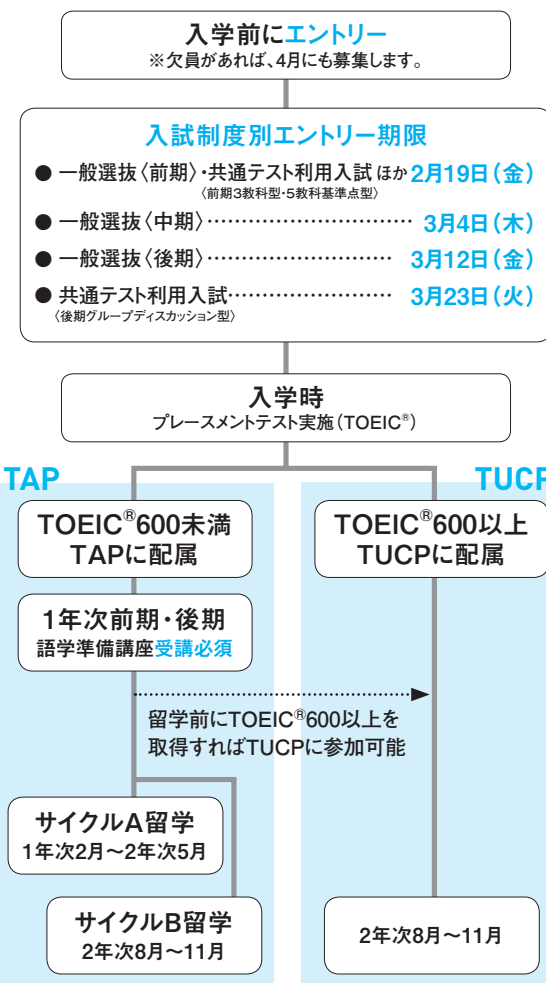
入学前にエントリー
※欠員があれば、4月にも募集します。

入試制度別エントリー期限
● 一般選抜〈前期〉・共通テスト利用入試 ほか 2月19日（金）
〈前期3教科型・5教科基準点型〉
● 一般選抜〈中期〉…………………………… 3月4日（木）
● 一般選抜〈後期〉…………………………… 3月12日（金）
● 共通テスト利用入試………………………… 3月23日（火）
〈後期グループディスカッション型〉

入学時
プレースメントテスト実施（TOEIC®）

TAP

TUCP

TOEIC®600未満
TAPに配属

TOEIC®600以上
TUCPに配属

1年次前期・後期
語学準備講座受講必須

留学前にTOEIC®600以上を取得すればTUCPに参加可能

サイクルA留学
1年次2月～2年次5月

サイクルB留学
2年次8月～11月

2年次8月～11月